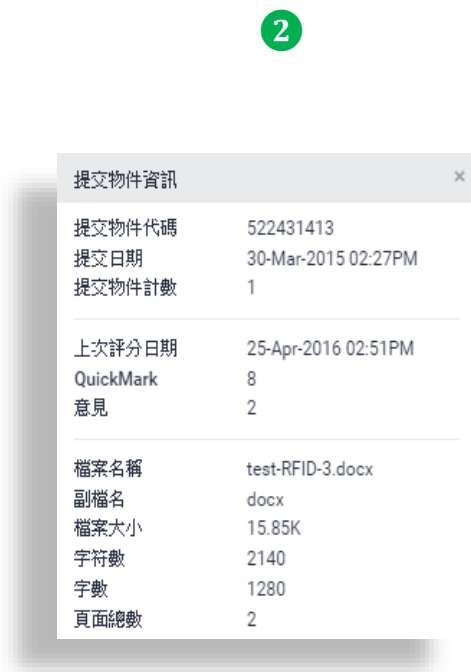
2

提交物件資訊 ×

| | |
|---|---|
| 提交物件代碼 | 522431413 |
| 提交日期 | 30-Mar-2015 02:27PM |
| 提交物件計數 | 1 |
| 上次評分日期 | 25-Apr-2016 02:51PM |
| QuickMark | 8 |
| 意見 | 2 |
| 檔案名稱 | test-RFID-3.docx |
| 副檔名 | docx |
| 檔案大小 | 15.85K |
| 字符數 | 2140 |
| 字數 | 1280 |
| 頁面總數 | 2 |